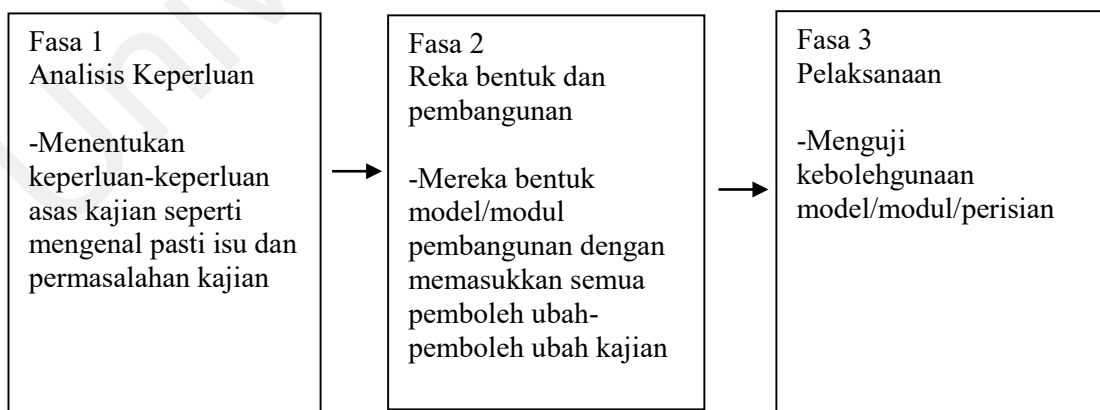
Fasa 1
Analisis Keperluan

-Menentukan keperluan-keperluan asas kajian seperti mengenal pasti isu dan permasalahan kajian

Fasa 2
Reka bentuk dan pembangunan

-Mereka bentuk model/modul pembangunan dengan memasukkan semua pemboleh ubah-pemboleh ubah kajian

Fasa 3
Pelaksanaan

-Menguji kebolehgunaan model/modul/perisian